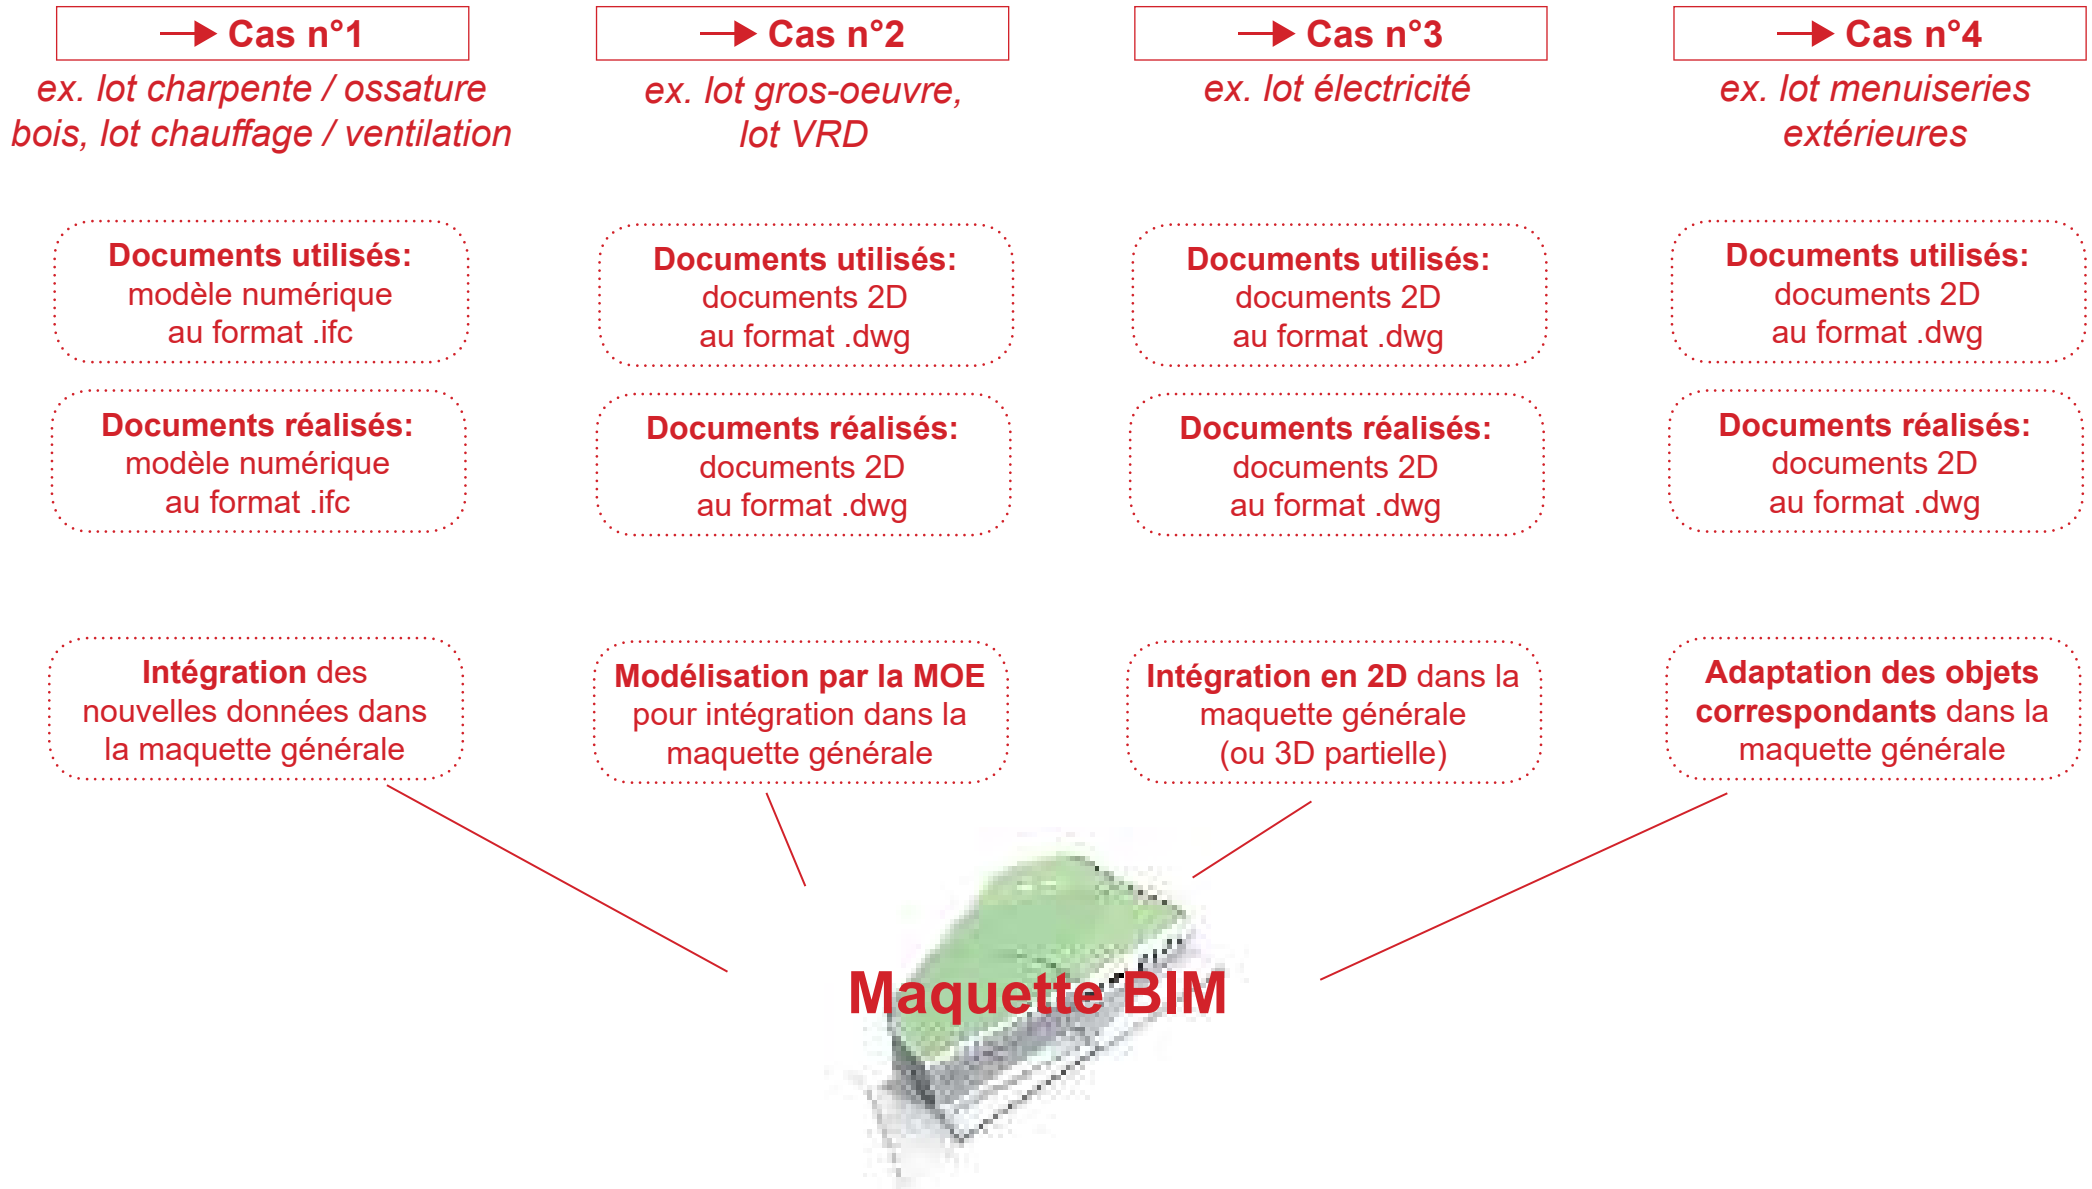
→ Cas n°1

ex. lot charpente / ossature bois, lot chauffage / ventilation

Documents utilisés: modèle numérique au format .ifc

Documents réalisés: modèle numérique au format .ifc

Intégration des nouvelles données dans la maquette générale

→ Cas n°2

ex. lot gros-oeuvre, lot VRD

Documents utilisés: documents 2D au format .dwg

Documents réalisés: documents 2D au format .dwg

Modélisation par la MOE pour intégration dans la maquette générale

→ Cas n°3

ex. lot électricité

Documents utilisés: documents 2D au format .dwg

Documents réalisés: documents 2D au format .dwg

Intégration en 2D dans la maquette générale (ou 3D partielle)

→ Cas n°4

ex. lot menuiseries extérieures

Documents utilisés: documents 2D au format .dwg

Documents réalisés: documents 2D au format .dwg

Adaptation des objets correspondants dans la maquette générale

Maquette BIM